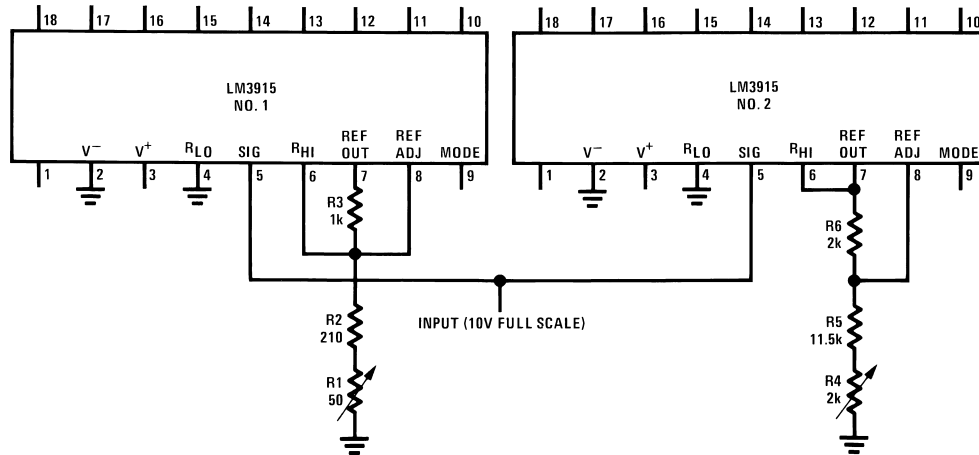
18 17 16 15 14 13 12 11 10

LM3915
NO. 1

$V^-$ $V^+$ $R_{LO}$ SIG $R_{HI}$ REF OUT REF ADJ MODE

1 2 3 4 5 6 7 8 9

R3
1k

R2
210

R1
50

INPUT (10V FULL SCALE)

18 17 16 15 14 13 12 11 10

LM3915
NO. 2

$V^-$ $V^+$ $R_{LO}$ SIG $R_{HI}$ REF OUT REF ADJ MODE

1 2 3 4 5 6 7 8 9

R6
2k

R5
11.5k

R4
2k